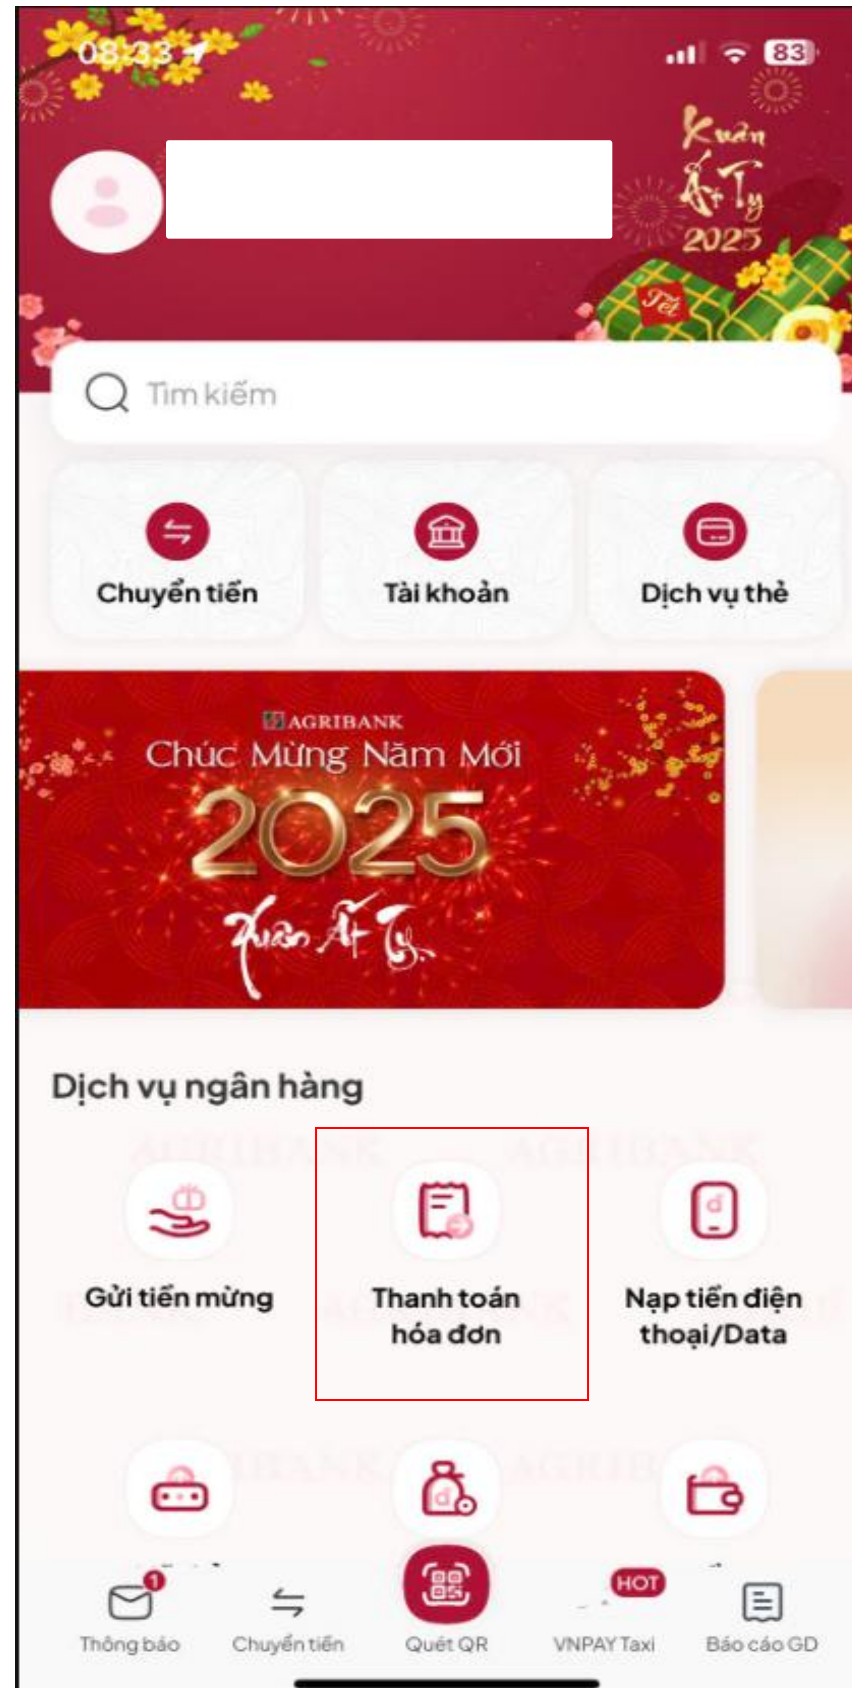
08:33

83

Xuân Ất Tỵ 2025

Tết

Tìm kiếm

Chuyển tiền

Tài khoản

Dịch vụ thẻ

AGRIBANK

Chúc Mừng Năm Mới

2025

Xuân Ất Tỵ

Dịch vụ ngân hàng

Gửi tiền mừng

Thanh toán hóa đơn

Nạp tiền điện thoại/Data

1

Thông báo

Chuyển tiền

Quét QR

HOT

VNPAY Taxi

Báo cáo GD